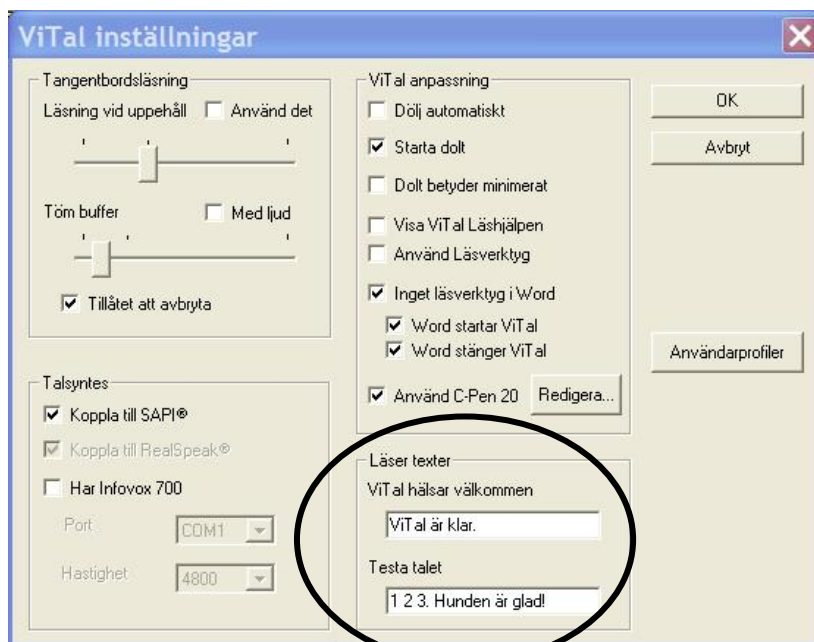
ViTal inställningar

Tangentbordsläsning
Läsning vid uppehåll
Använd det
Töm buffer
Med ljud
Tillåtet att avbryta

Talsyntes
Koppla till SAPI®
Koppla till RealSpeak®
Har Infovox 700
Port
COM1
Hastighet
4800

ViTal anpassning
Dölj automatiskt
Starta dolt
Dolt betyder minimerat
Visa ViTal Läshjälpen
Använd Läsverktyg
Inget läsverktyg i Word
Word startar ViTal
Word stänger ViTal
Använd C-Pen 20
Redigera...

Läser texter
ViTal hälsar välkommen
ViTal är klar.
Testa talet
1 2 3. Hunden är glad!

OK
Avbryt
Användarprofiler